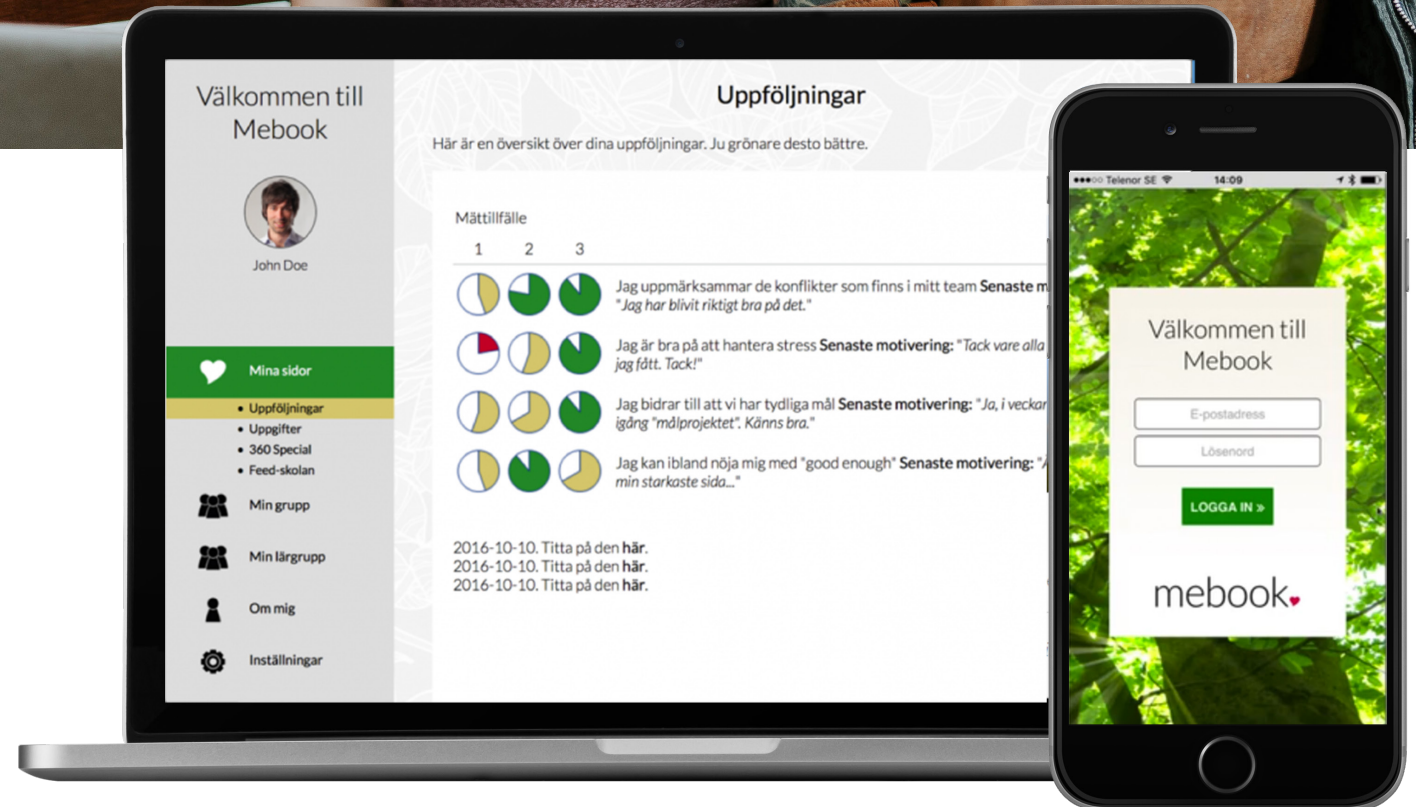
Välkommen till Mebook

John Doe

Mina sidor

• Uppföljningar
• Uppgifter
• 360 Special
• Feed-skolan

Min grupp

Min lärgrupp

Om mig

Inställningar

Uppföljningar

Här är en översikt över dina uppföljningar. Ju grönare desto bättre.

Mättillfälle

1 2 3

Jag uppmärksammar de konflikter som finns i mitt team **Senaste m**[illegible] *"Jag har blivit riktigt bra på det."*

Jag är bra på att hantera stress **Senaste motivering:** *"Tack vare alla* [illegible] *jag fått. Tack!"*

Jag bidrar till att vi har tydliga mål **Senaste motivering:** *"Ja, i veckan* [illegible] *igång "målprojektet". Känns bra."*

Jag kan ibland nöja mig med "good enough" **Senaste motivering:** *"*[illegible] *min starkaste sida..."*

2016-10-10. Titta på den **här**.
2016-10-10. Titta på den **här**.
2016-10-10. Titta på den **här**.

●●●○○ Telenor SE 14:09

Välkommen till Mebook

E-postadress

Lösenord

LOGGA IN »

mebook